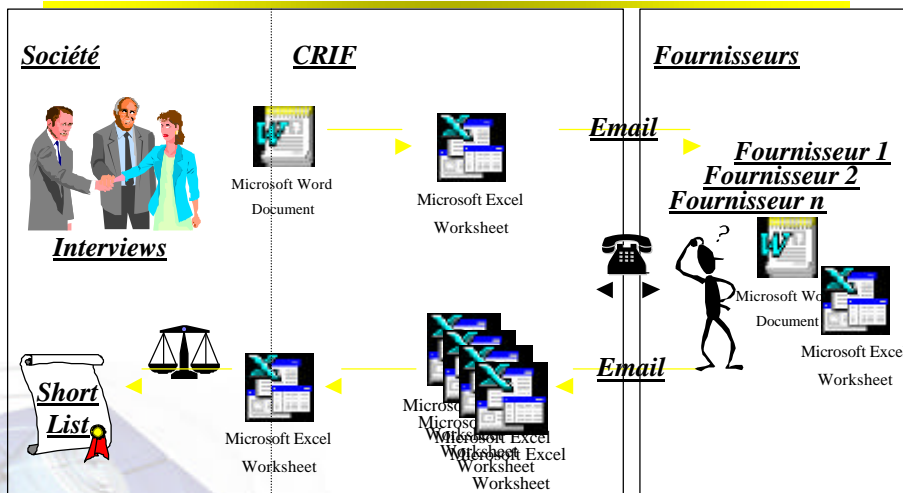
Société

CRIF

Fournisseurs

Interviews

Microsoft Word Document

Microsoft Excel Worksheet

Email

Fournisseur 1
Fournisseur 2
Fournisseur n

Microsoft Wo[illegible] Document

Microsoft Exce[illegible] Worksheet

Email

Short List

Microsoft Excel Worksheet

Microso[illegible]
Microso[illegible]
Wo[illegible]
Microsoft Excel
Worksheet
Microsoft Excel
Worksheet
Worksheet